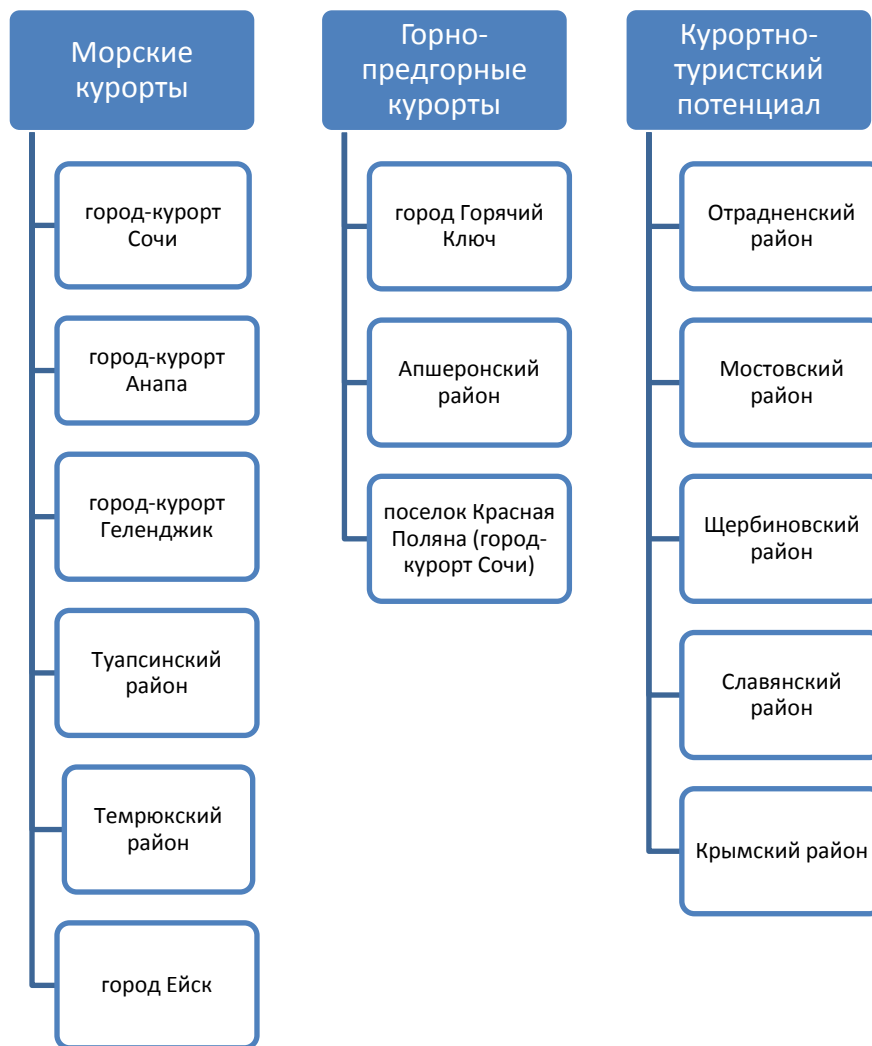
Морские курорты

город-курорт Сочи

город-курорт Анапа

город-курорт Геленджик

Туапсинский район

Темрюкский район

город Ейск

Горно-предгорные курорты

город Горячий Ключ

Апшеронский район

поселок Красная Поляна (город-курорт Сочи)

Курортно-туристский потенциал

Отрадненский район

Мостовский район

Щербиновский район

Славянский район

Крымский район